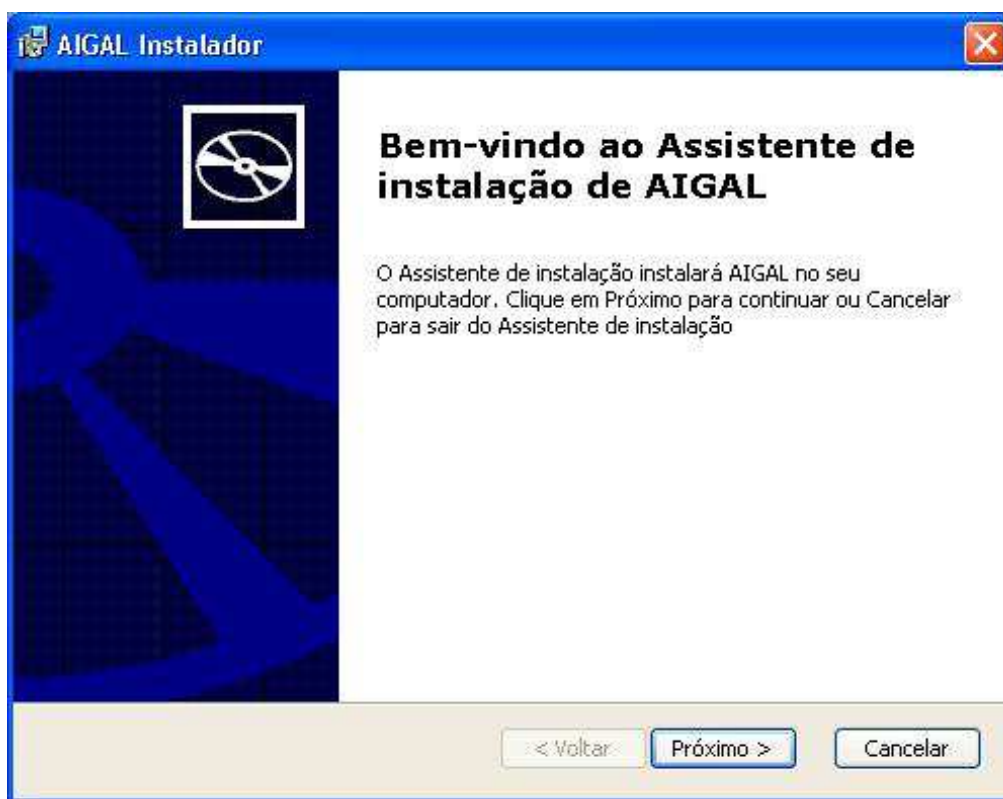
AIGAL Instalador

Bem-vindo ao Assistente de instalação de AIGAL

O Assistente de instalação instalará AIGAL no seu computador. Clique em Próximo para continuar ou Cancelar para sair do Assistente de instalação

< Voltar
Próximo >
Cancelar